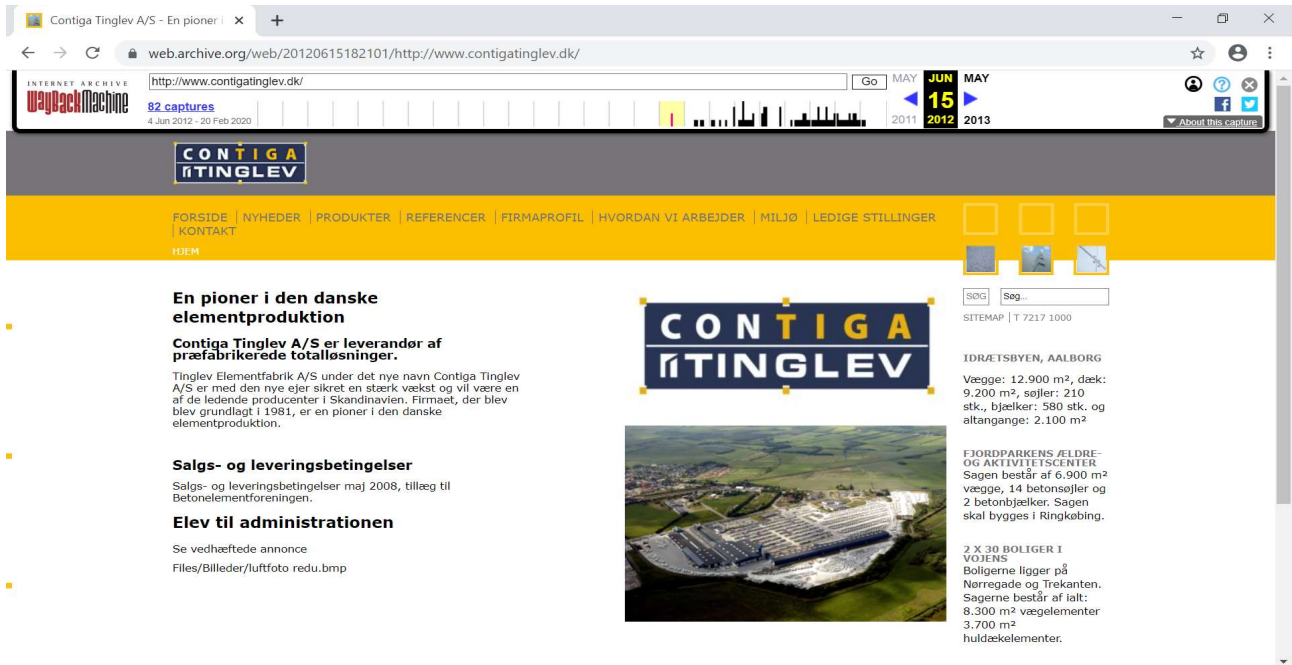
Contiga Tinglev A/S - En pioner i ×

web.archive.org/web/20120615182101/http://www.contigatinglev.dk/

INTERNET ARCHIVE
WaybackMachine

http://www.contigatinglev.dk/ Go

82 captures
4 Jun 2012 - 20 Feb 2020

MAY JUN MAY
15
2011 2012 2013

About this capture

CONTIGA
TINGLEV

FORSIDE | NYHEDER | PRODUKTER | REFERENCER | FIRMAPROFIL | HVORDAN VI ARBEJDER | MILJØ | LEDIGE STILLINGER | KONTAKT

HJEM

En pioner i den danske elementproduktion

Contiga Tinglev A/S er leverandør af præfabrikerede totalløsninger.

Tinglev Elementfabrik A/S under det nye navn Contiga Tinglev A/S er med den nye ejer sikret en stærk vækst og vil være en af de ledende producenter i Skandinavien. Firmaet, der blev blev grundlagt i 1981, er en pioner i den danske elementproduktion.

Salgs- og leveringsbetingelser

Salgs- og leveringsbetingelser maj 2008, tillæg til Betonelementforeningen.

Elev til administrationen

Se vedhæftede annonce

Files/Billeder/luftfoto redu.bmp

CONTIGA
TINGLEV

SØG Søg...

SITEMAP | T 7217 1000

IDRÆTSBYEN, AALBORG

Vægge: 12.900 m², dæk: 9.200 m², søjler: 210 stk., bjælker: 580 stk. og altangange: 2.100 m²

FJORDPARKENS ÆLDRE- OG AKTIVITETSCENTER
Sagen består af 6.900 m² vægge, 14 betonsøjler og 2 betonbjælker. Sagen skal bygges i Ringkøbing.

2 X 30 BOLIGER I VOJENS
Boligerne ligger på Nørregade og Trekanten. Sagerne består af ialt: 8.300 m² vægelementer 3.700 m² huldækelementer.